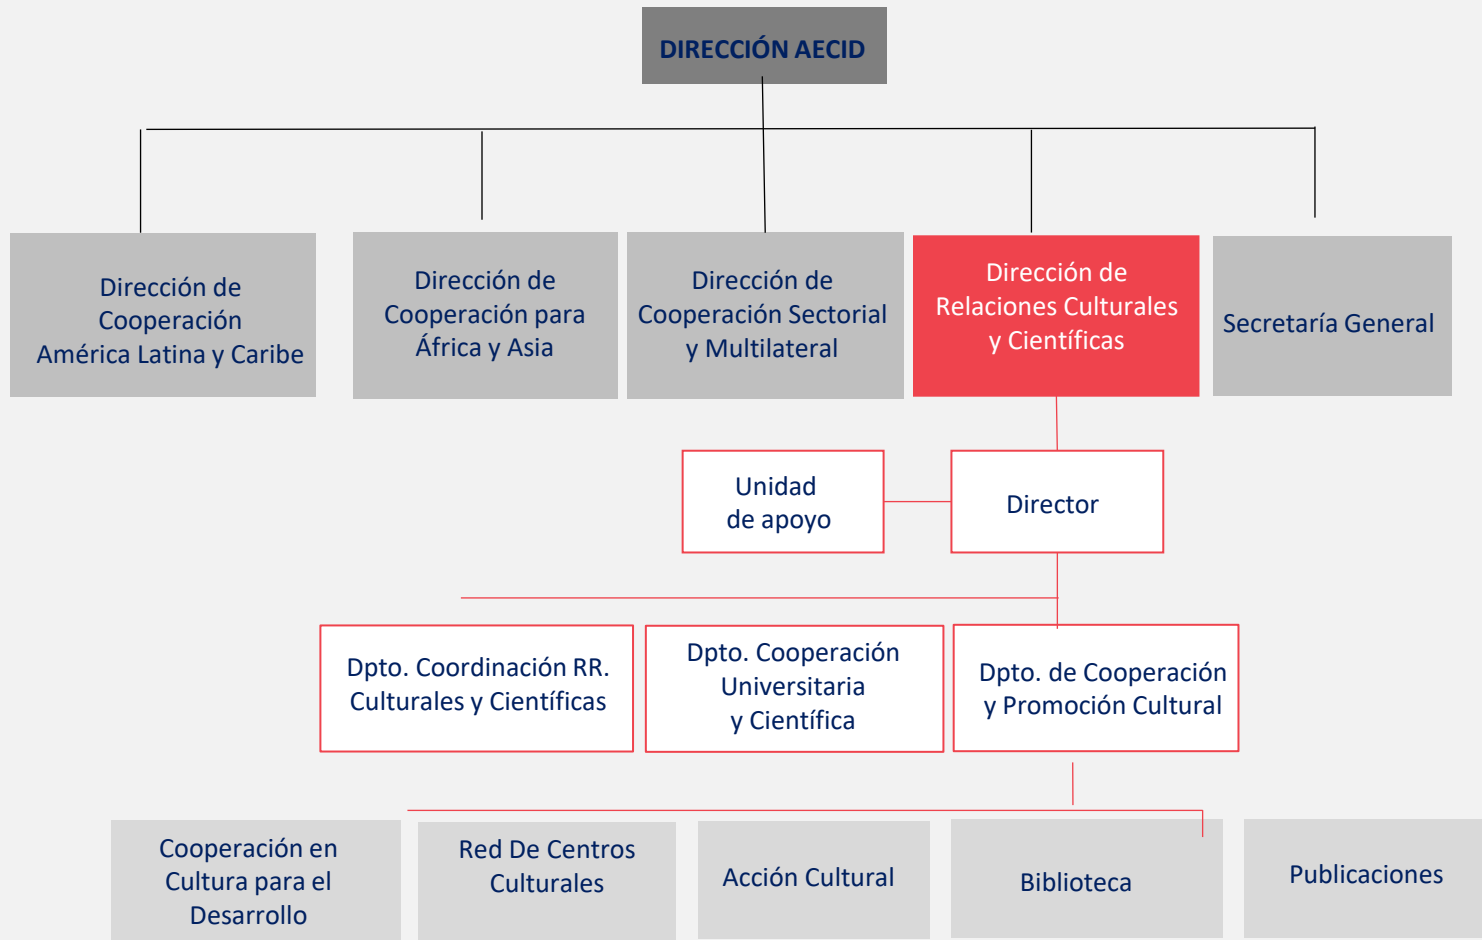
DIRECCIÓN AECID

Dirección de Cooperación América Latina y Caribe

Dirección de Cooperación para África y Asia

Dirección de Cooperación Sectorial y Multilateral

Dirección de Relaciones Culturales y Científicas

Secretaría General

Unidad de apoyo

Director

Dpto. Coordinación RR. Culturales y Científicas

Dpto. Cooperación Universitaria y Científica

Dpto. de Cooperación y Promoción Cultural

Cooperación en Cultura para el Desarrollo

Red De Centros Culturales

Acción Cultural

Biblioteca

Publicaciones